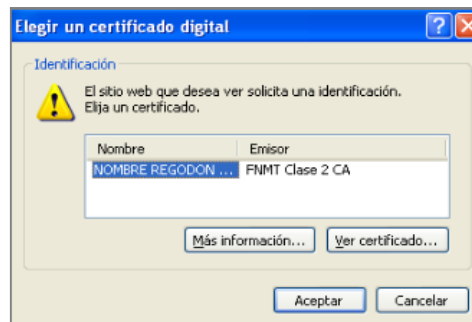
Elegir un certificado digital

Identificación

El sitio web que desea ver solicita una identificación. Elija un certificado.

| Nombre | Emisor |
|---|---|
| NOMBRE REGODON ... | FNMT Clase 2 CA |

Más información...

Ver certificado...

Aceptar

Cancelar